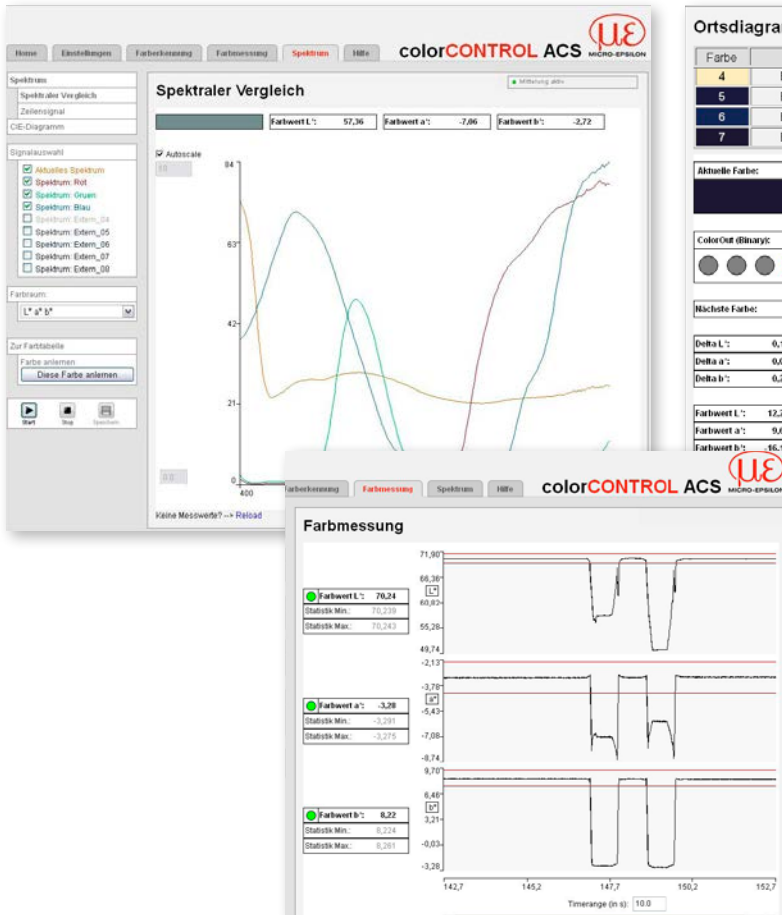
Home | Einstellungen | Farberkennung | Farbmessung | Spektrum | Hilfe

colorCONTROL ACS

MICRO-EPSILON

Spektrum
Spektraler Vergleich
Zeilensignal
CIE-Diagramm

Signalauswahl
Aktuelles Spektrum
Spektrum: Rot
Spektrum: Gruen
Spektrum: Blau
Spektrum: Extern_04
Spektrum: Extern_05
Spektrum: Extern_06
Spektrum: Extern_07
Spektrum: Extern_08

Farbraum:
L* a* b*

Zur Farbtabelle
Farbe anlernen
Diese Farbe anlernen

Start Stop Speichern

Spektraler Vergleich

Mittelung aktiv

Farbwert L*: 57,36 | Farbwert a*: -7,86 | Farbwert b*: -2,72

Autoscale

84
63
42
21
0
400

Keine Messwerte? --> Reload

Ortsdiagra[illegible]

| Farbe | |
|---|---|
| 4 | |
| 5 | |
| 6 | |
| 7 | |

Aktuelle Farbe:

ColorOut (Binary):

Nächste Farbe:

Delta L*: 0,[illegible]
Delta a*: 0,6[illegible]
Delta b*: 0,2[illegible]

Farbwert L*: 12,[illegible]
Farbwert a*: 9,6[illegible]
Farbwert b*: -16,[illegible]

Farberkennung | Farbmessung | Spektrum | Hilfe

colorCONTROL ACS

MICRO-EPSILON

Farbmessung

Farbwert L*: 70,24
Statistik Min.: 70,239
Statistik Max.: 70,243

Farbwert a*: -3,28
Statistik Min.: -3,291
Statistik Max.: -3,275

Farbwert b*: 8,22
Statistik Min.: 8,224
Statistik Max.: 8,261

71,90
66,36
L*
60,82
55,28
49,74
-2,13
-3,78
a*
-5,43
-7,08
-8,74
9,70
6,46
b*
3,21
-0,03
-3,28
142,7 145,2 147,7 150,2 152,7

Timerange (in s): 10.0